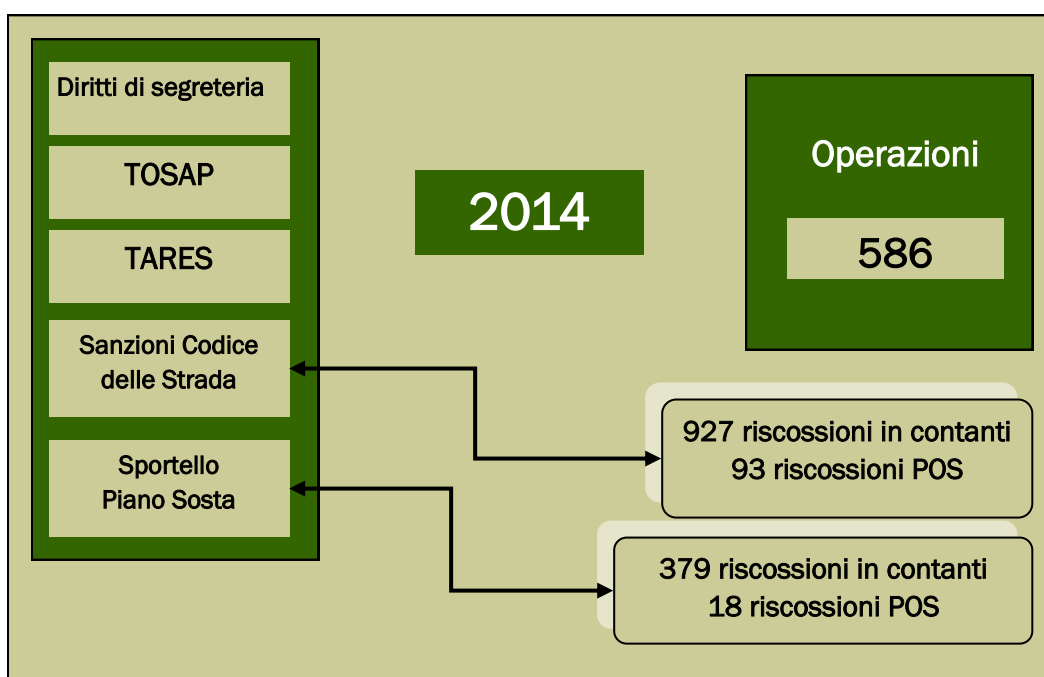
Diritti di segreteria

TOSAP

TARES

Sanzioni Codice delle Strada

Sportello Piano Sosta

2014

Operazioni

586

927 riscossioni in contanti
93 riscossioni POS

379 riscossioni in contanti
18 riscossioni POS